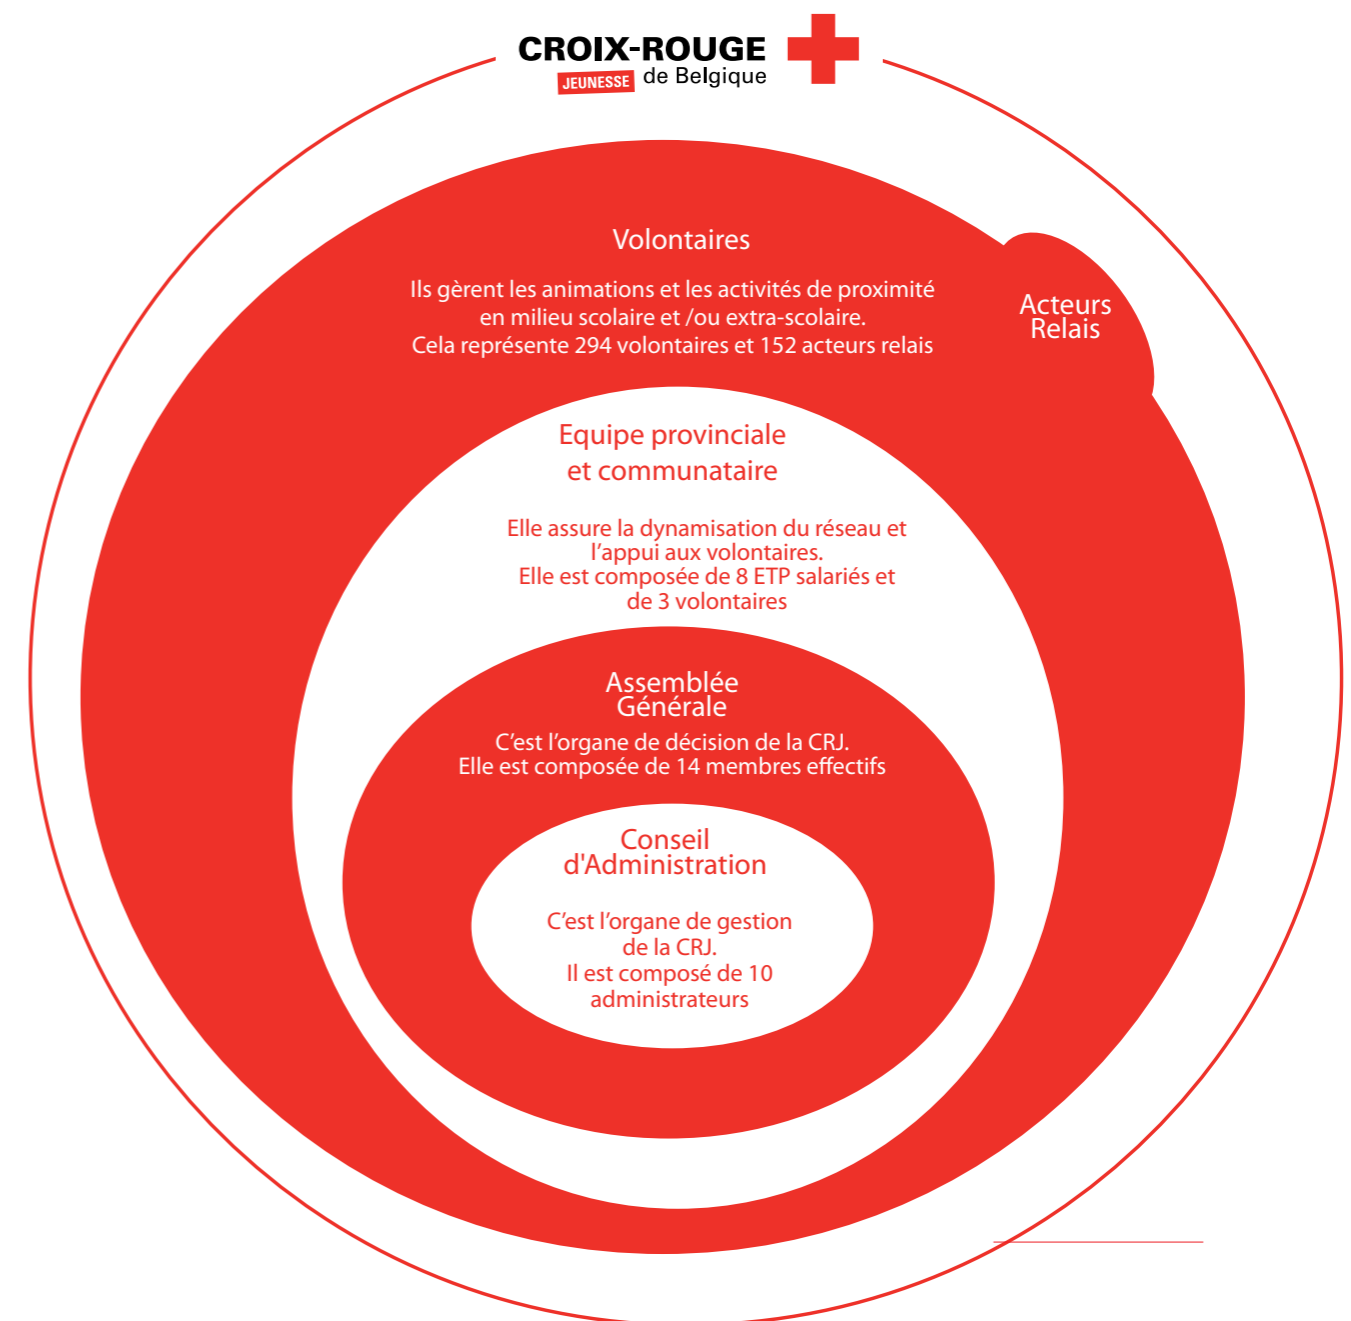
CROIX-ROUGE
JEUNESSE de Belgique

Volontaires

Ils gèrent les animations et les activités de proximité en milieu scolaire et /ou extra-scolaire. Cela représente 294 volontaires et 152 acteurs relais

Acteurs Relais

Equipe provinciale et communataire

Elle assure la dynamisation du réseau et l'appui aux volontaires. Elle est composée de 8 ETP salariés et de 3 volontaires

Assemblée Générale

C'est l'organe de décision de la CRJ. Elle est composée de 14 membres effectifs

Conseil d'Administration

C'est l'organe de gestion de la CRJ. Il est composé de 10 administrateurs